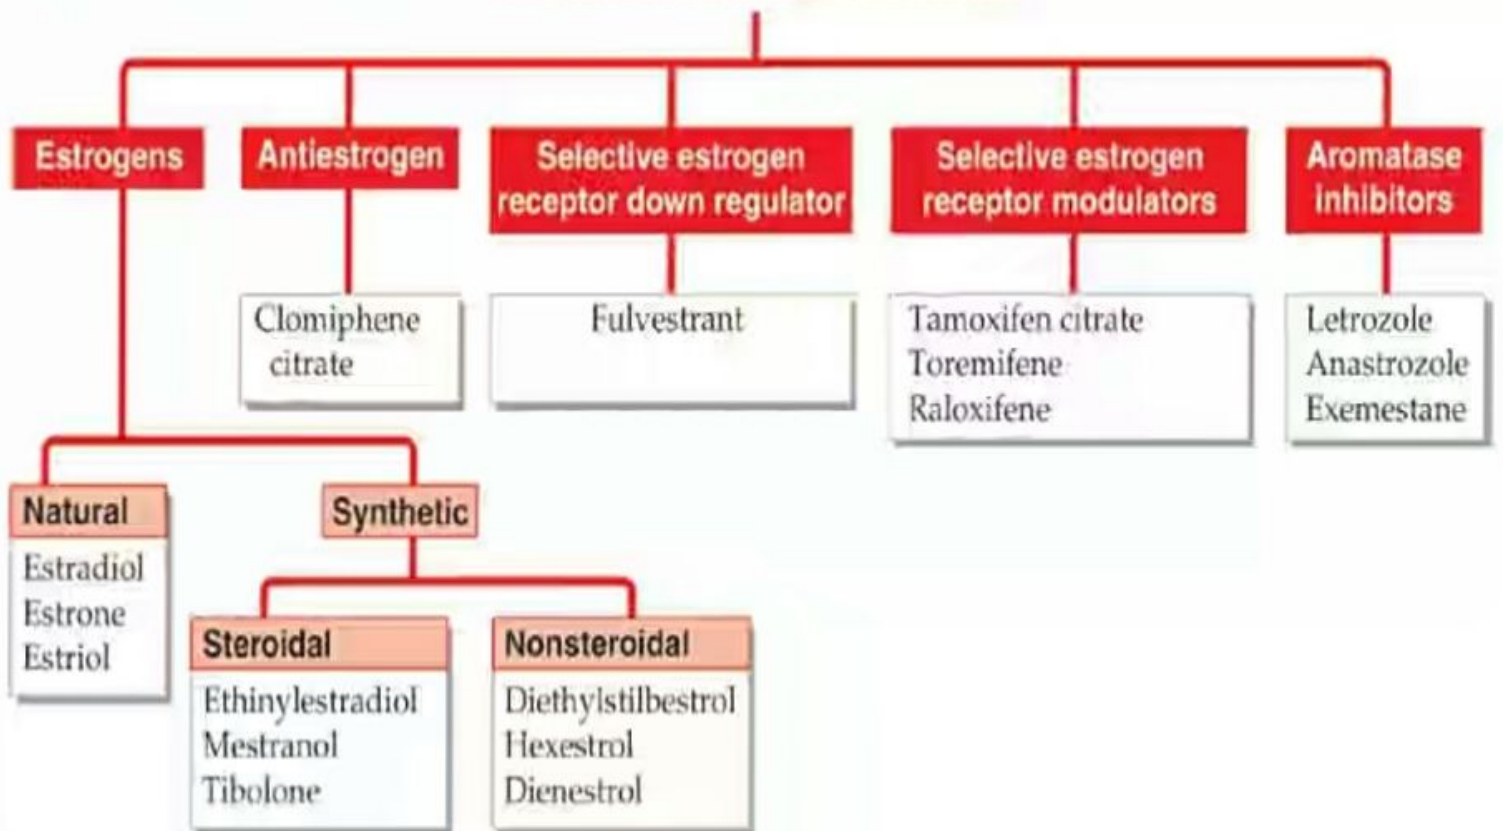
Estrogens

Antiestrogen

Clomiphene citrate

Selective estrogen receptor down regulator

Fulvestrant

Selective estrogen receptor modulators

Tamoxifen citrate
Toremifene
Raloxifene

Aromatase inhibitors

Letrozole
Anastrozole
Exemestane

Natural

Estradiol
Estrone
Estriol

Synthetic

Steroidal

Ethinylestradiol
Mestranol
Tibolone

Nonsteroidal

Diethylstilbestrol
Hexestrol
Dienestrol